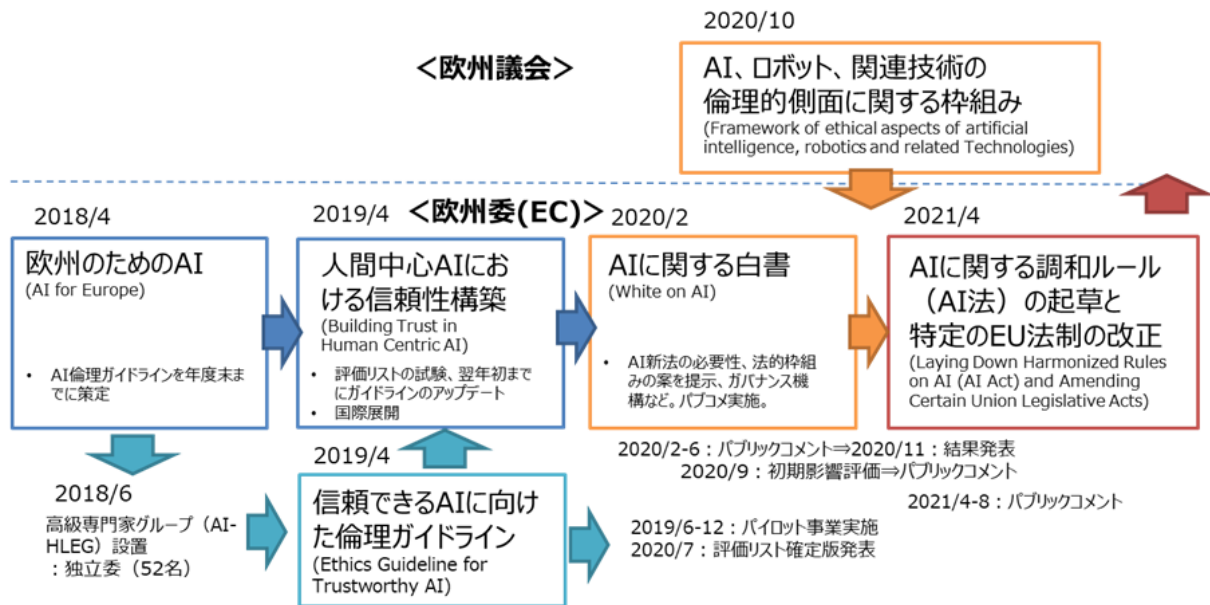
2020/10

＜欧州議会＞

AI、ロボット、関連技術の倫理的側面に関する枠組み
(Framework of ethical aspects of artificial intelligence, robotics and related Technologies)

＜欧州委(EC)＞

2018/4

欧州のためのAI
(AI for Europe)

• AI倫理ガイドラインを年度末までに策定

2019/4

人間中心AIにおける信頼性構築
(Building Trust in Human Centric AI)

• 評価リストの試験、翌年初までにガイドラインのアップデート
• 国際展開

2020/2

AIに関する白書
(White on AI)

• AI新法の必要性、法的枠組みの案を提示、ガバナンス機構など。パブコメ実施。

2021/4

AIに関する調和ルール（AI法）の起草と特定のEU法制の改正
(Laying Down Harmonized Rules on AI (AI Act) and Amending Certain Union Legislative Acts)

2020/2-6：パブリックコメント⇒2020/11：結果発表
2020/9：初期影響評価⇒パブリックコメント

2021/4-8：パブリックコメント

2018/6

高級専門家グループ（AI-HLEG）設置
：独立委（52名）

2019/4

信頼できるAIに向けた倫理ガイドライン
(Ethics Guideline for Trustworthy AI)

2019/6-12：パイロット事業実施
2020/7：評価リスト確定版発表